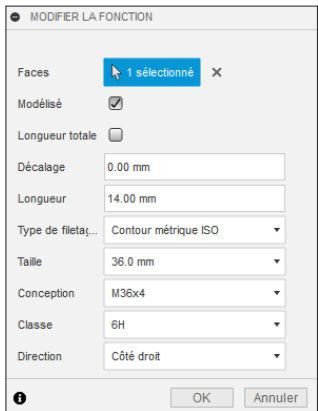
MODIFIER LA FONCTION

Faces 1 sélectionné

Modélisé

Longueur totale

Décalage 0.00 mm

Longueur 14.00 mm

Type de filetag... Contour métrique ISO

Taille 36.0 mm

Conception M36x4

Classe 6H

Direction Côté droit

OK Annuler